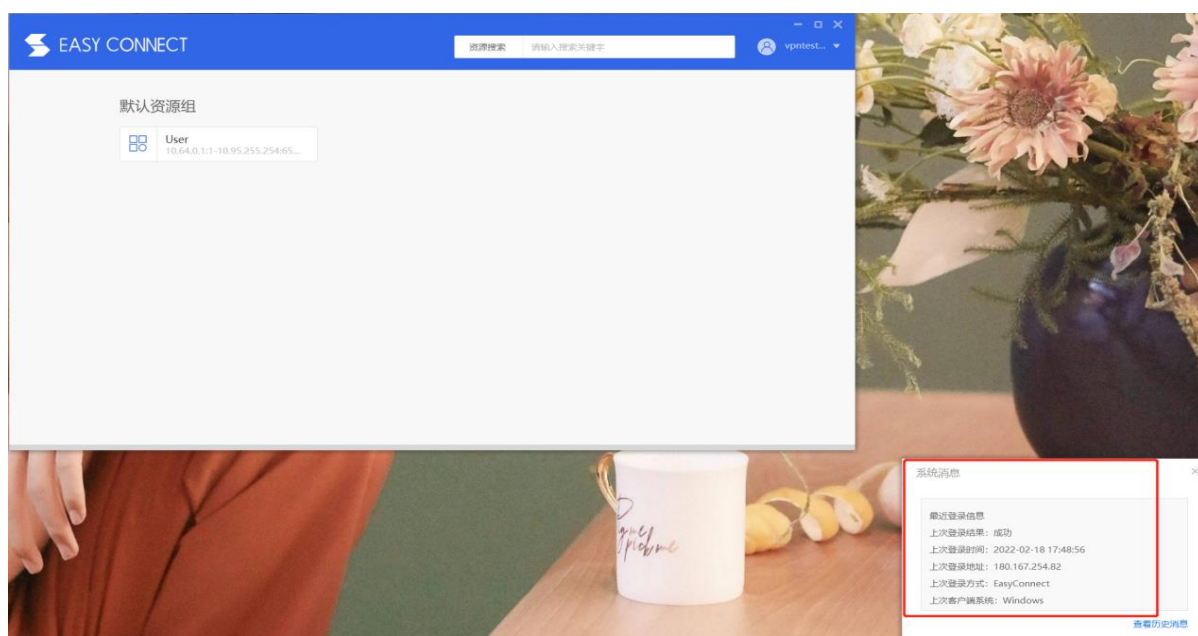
EASY CONNECT

资源搜索 请输入搜索关键字

vpntest...

默认资源组

User
10.64.0.1:1-10.95.255.254:65...

系统消息

最近登录信息
上次登录结果：成功
上次登录时间：2022-02-18 17:48:56
上次登录地址：180.167.254.82
上次登录方式：EasyConnect
上次客户端系统：Windows

查看历史消息